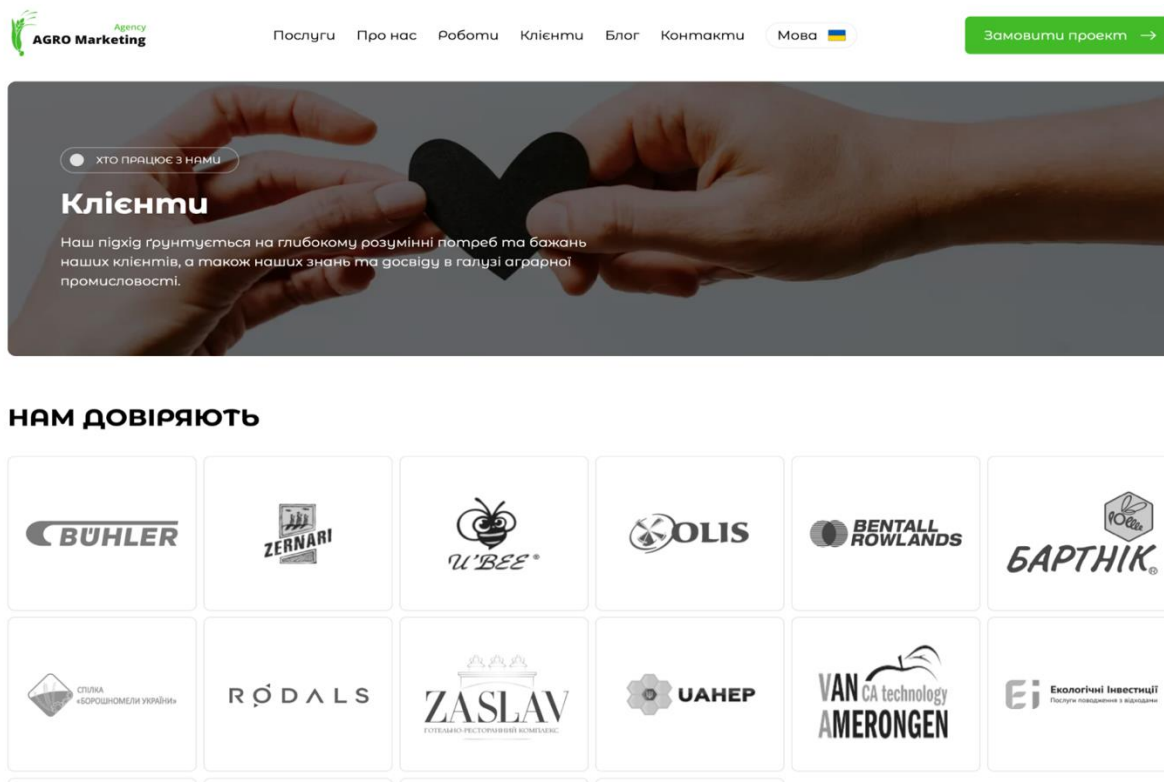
Agency
AGRO Marketing

Послуги Про нас Роботи Клієнти Блог Контакти Мова

Замовити проєкт →

ХТО ПРАЦЮЄ З НАМИ

Клієнти

Наш підхід ґрунтується на глибокому розумінні потреб та бажань наших клієнтів, а також наших знань та досвіду в галузі аграрної промисловості.

НАМ ДОВІРЯЮТЬ

BÜHLER

ZERNARI

U'BEE®

OLIS

BENTALL ROWLANDS

БАРТНІК®

СПІЛКА «БОРОШНОМЕЛИ УКРАЇНИ»

RODALS

ZASLAV
ГОТЕЛЬНО-РЕСТОРАННИЙ КОМПЛЕКС

UAHEP

VAN AMERONGEN CA technology

Ei Екологічні Інвестиції
Послуги поводження з відходами